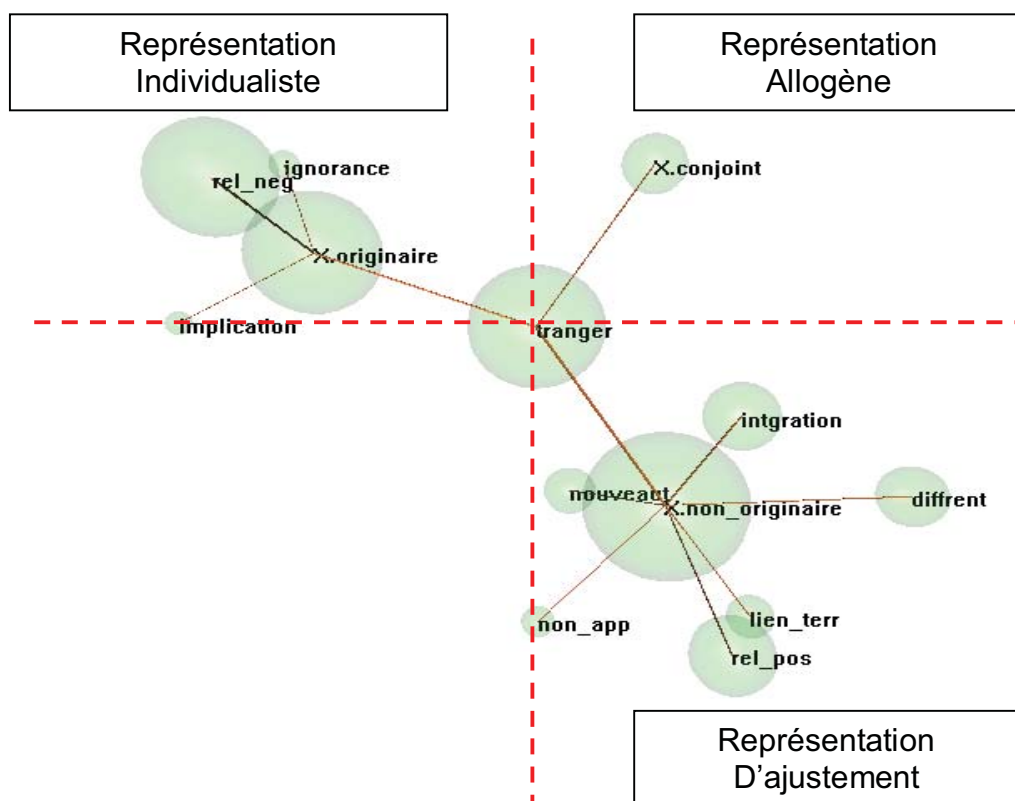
Représentation Individualiste

Représentation Allogène

ignorance
rel_neg
X.originaire
implication
X.conjoint
tranger
intgration
nouveau
X.non_originaire
diffrent
non_app
lien_terr
rel_pos

Représentation D'ajustement